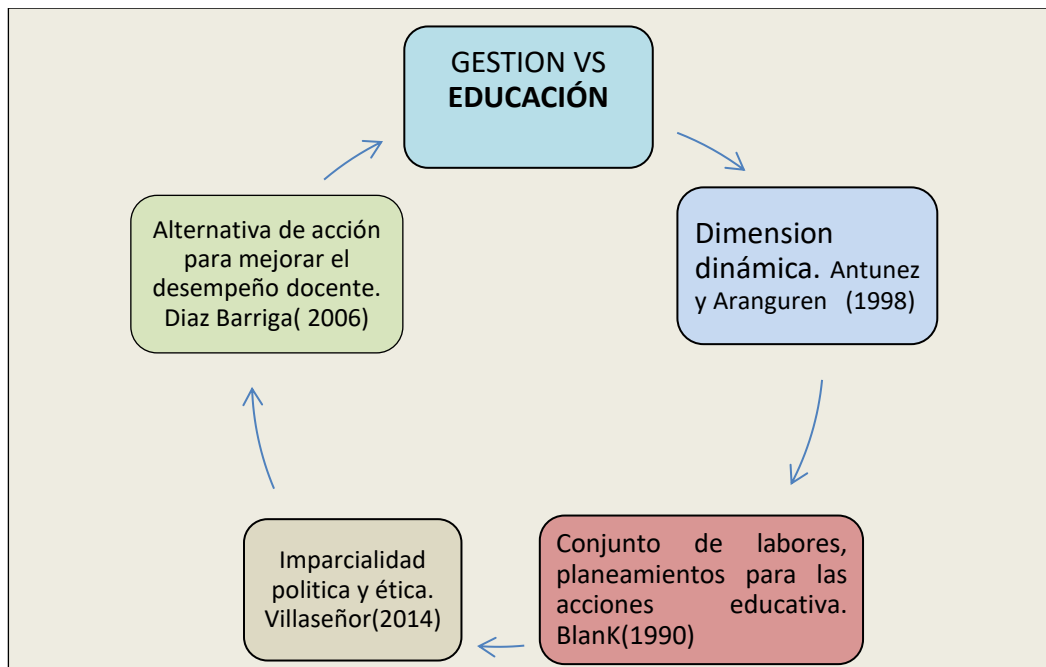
GESTION VS **EDUCACIÓN**

Dimension dinámica. Antunez y Aranguren (1998)

Conjunto de labores, planeamientos para las acciones educativa. BlanK(1990)

Imparcialidad politica y ética. Villaseñor(2014)

Alternativa de acción para mejorar el desempeño docente. Diaz Barriga( 2006)